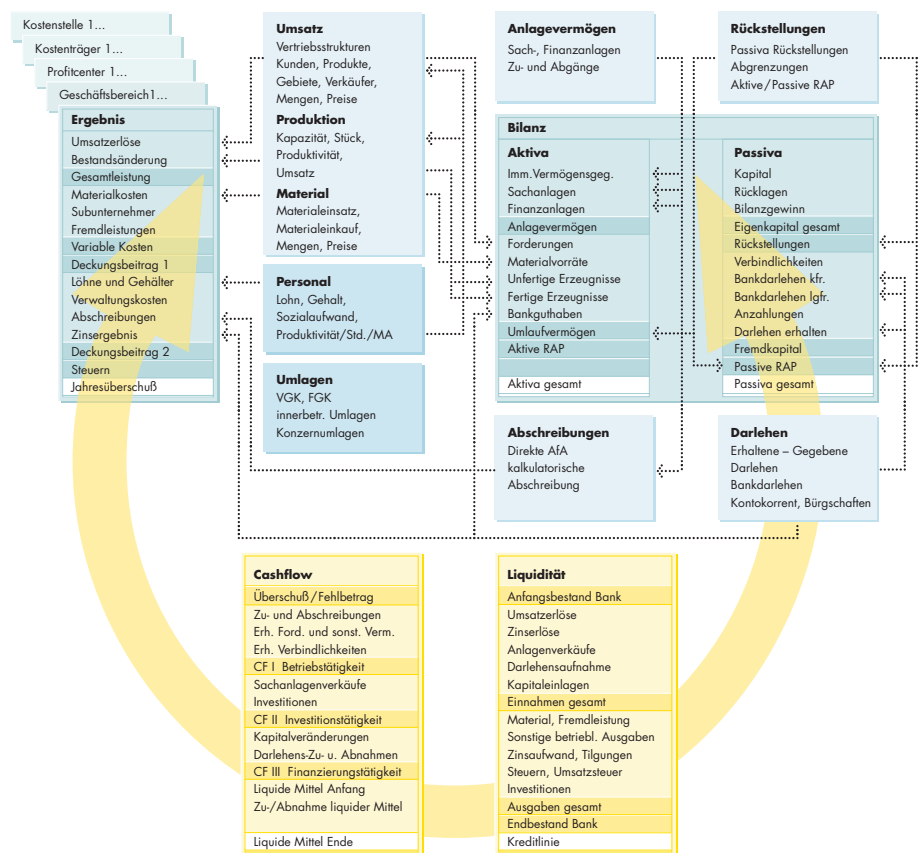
Kostenstelle 1...
Kostenträger 1...
Profitcenter 1...
Geschäftsbereich1...

Ergebnis
Umsatzerlöse
Bestandsänderung
Gesamtleistung
Materialkosten
Subunternehmer
Fremdleistungen
Variable Kosten
Deckungsbeitrag 1
Löhne und Gehälter
Verwaltungskosten
Abschreibungen
Zinsergebnis
Deckungsbeitrag 2
Steuern
Jahresüberschuß

Umsatz
Vertriebsstrukturen
Kunden, Produkte,
Gebiete, Verkäufer,
Mengen, Preise
Produktion
Kapazität, Stück,
Produktivität,
Umsatz
Material
Materialeinsatz,
Materialeinkauf,
Mengen, Preise

Personal
Lohn, Gehalt,
Sozialaufwand,
Produktivität/Std./MA

Umlagen
VGK, FGK
innerbetr. Umlagen
Konzernumlagen

Anlagevermögen
Sach-, Finanzanlagen
Zu- und Abgänge

Rückstellungen
Passiva Rückstellungen
Abgrenzungen
Aktive/Passive RAP

Bilanz
Aktiva
Imm.Vermögensgeg.
Sachanlagen
Finanzanlagen
Anlagevermögen
Forderungen
Materialvorräte
Unfertige Erzeugnisse
Fertige Erzeugnisse
Bankguthaben
Umlaufvermögen
Aktive RAP
Aktiva gesamt

Passiva
Kapital
Rücklagen
Bilanzgewinn
Eigenkapital gesamt
Rückstellungen
Verbindlichkeiten
Bankdarlehen kfr.
Bankdarlehen lgfr.
Anzahlungen
Darlehen erhalten
Fremdkapital
Passive RAP
Passiva gesamt

Abschreibungen
Direkte AfA
kalkulatorische
Abschreibung

Darlehen
Erhaltene – Gegebene
Darlehen
Bankdarlehen
Kontokorrent, Bürgschaften

Cashflow
Überschuß/Fehlbetrag
Zu- und Abschreibungen
Erh. Ford. und sonst. Verm.
Erh. Verbindlichkeiten
CF I Betriebstätigkeit
Sachanlagenverkäufe
Investitionen
CF II Investitionstätigkeit
Kapitalveränderungen
Darlehens-Zu- u. Abnahmen
CF III Finanzierungstätigkeit
Liquide Mittel Anfang
Zu-/Abnahme liquider Mittel
Liquide Mittel Ende

Liquidität
Anfangsbestand Bank
Umsatzerlöse
Zinserlöse
Anlagenverkäufe
Darlehensaufnahme
Kapitaleinlagen
Einnahmen gesamt
Material, Fremdleistung
Sonstige betriebl. Ausgaben
Zinsaufwand, Tilgungen
Steuern, Umsatzsteuer
Investitionen
Ausgaben gesamt
Endbestand Bank
Kreditlinie